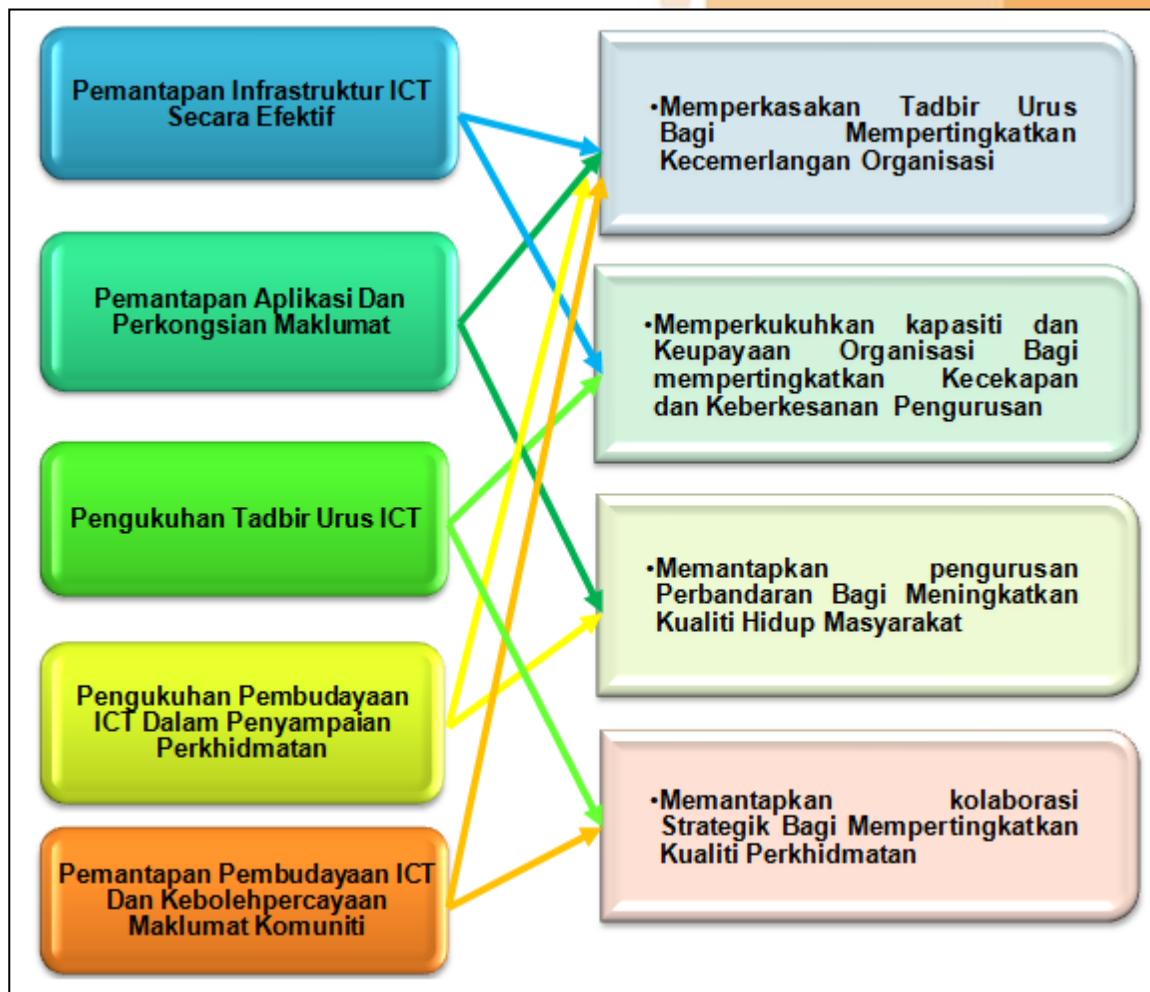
Pemantapan Infrastruktur ICT Secara Efektif

Pemantapan Aplikasi Dan Perkongsian Maklumat

Pengukuhan Tadbir Urus ICT

Pengukuhan Pembudayaan ICT Dalam Penyampaian Perkhidmatan

Pemantapan Pembudayaan ICT Dan Kebolehpercayaan Maklumat Komuniti

•Memperkasakan Tadbir Urus Bagi Mempertingkatkan Kecemerlangan Organisasi

•Memperkukuhkan kapasiti dan Keupayaan Organisasi Bagi mempertingkatkan Kecekapan dan Keberkesanan Pengurusan

•Memantapkan pengurusan Perbandaran Bagi Meningkatkan Kualiti Hidup Masyarakat

•Memantapkan kolaborasi Strategik Bagi Mempertingkatkan Kualiti Perkhidmatan